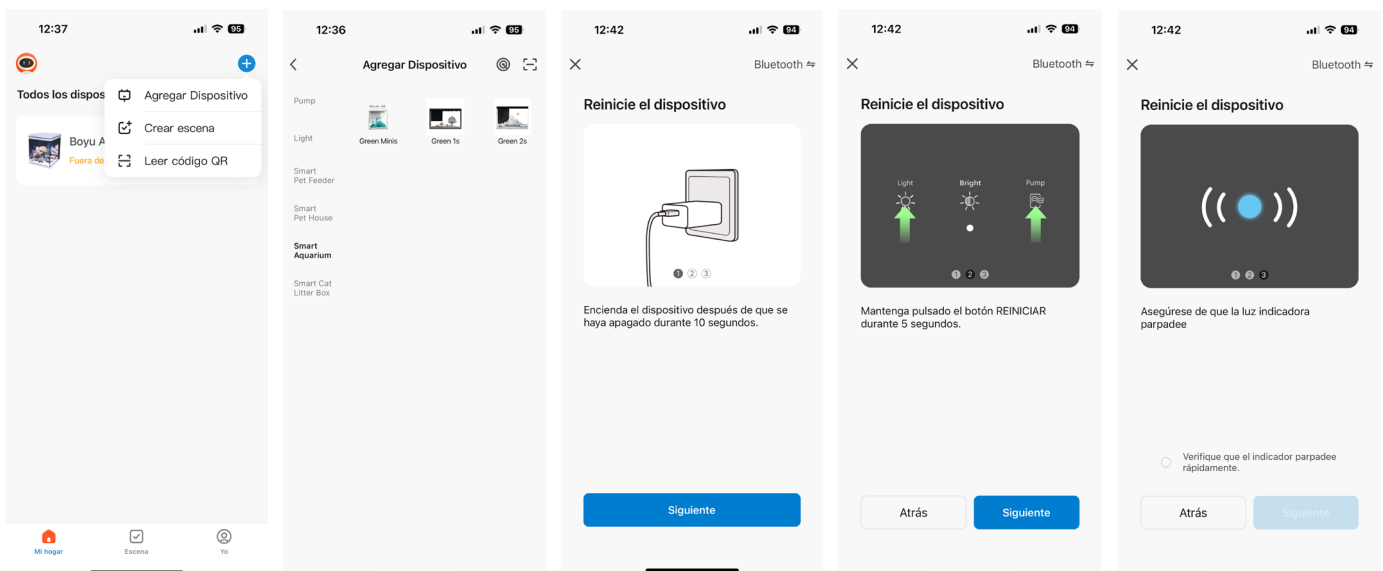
12:37
95

Todos los dispos
Boyu A
Fuera de

Agregar Dispositivo
Crear escena
Leer código QR

Mi hogar
Escena
Yo

12:36
95

Agregar Dispositivo

Pump
Light
Smart Pet Feeder
Smart Pet House
Smart Aquarium
Smart Cat Litter Box

Green Minis
Green 1s
Green 2s

12:42
94

Bluetooth

Reinicie el dispositivo

1 2 3

Encienda el dispositivo después de que se haya apagado durante 10 segundos.

Siguiente

12:42
94

Bluetooth

Reinicie el dispositivo

Light
Bright
Pump

1 2 3

Mantenga pulsado el botón REINICIAR durante 5 segundos.

Atrás
Siguiente

12:42
94

Bluetooth

Reinicie el dispositivo

1 2 3

Asegúrese de que la luz indicadora parpadee

Verifique que el indicador parpadee rápidamente.

Atrás
Siguiente